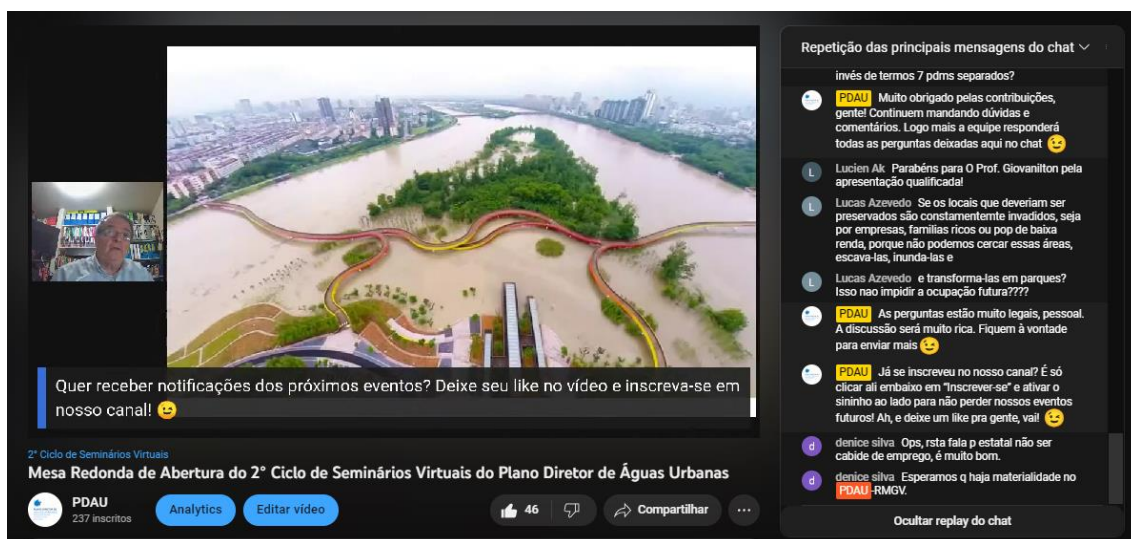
Quer receber notificações dos próximos eventos? Deixe seu like no vídeo e inscreva-se em nosso canal! 😉

2° Ciclo de Seminários Virtuais

Mesa Redonda de Abertura do 2° Ciclo de Seminários Virtuais do Plano Diretor de Águas Urbanas

PDAU
237 inscritos

Analytics

Editar vídeo

46

Compartilhar

...

Repetição das principais mensagens do chat

invés de termos 7 pdms separados?

PDAU Muito obrigado pelas contribuições, gente! Continuem mandando dúvidas e comentários. Logo mais a equipe responderá todas as perguntas deixadas aqui no chat 😉

Lucien Ak Parabéns para O Prof. Giovanilton pela apresentação qualificada!

Lucas Azevedo Se os locais que deveriam ser preservados são constamentemente invadidos, seja por empresas, familias ricos ou pop de baixa renda, porque não podemos cercar essas áreas, escava-las, inunda-las e

Lucas Azevedo e transforma-las em parques? Isso nao impidir a ocupação futura????

PDAU As perguntas estão muito legais, pessoal. A discussão será muito rica. Fiquem à vontade para enviar mais 😉

PDAU Já se inscreveu no nosso canal? É só clicar ali embaixo em "Inscrever-se" e ativar o sininho ao lado para não perder nossos eventos futuros! Ah, e deixe um like pra gente, vai! 😉

denice silva Ops, rsta fala p estatal não ser cabide de emprego, é muito bom.

denice silva Esperamos q haja materialidade no PDAU-RMGV.

Ocultar replay do chat